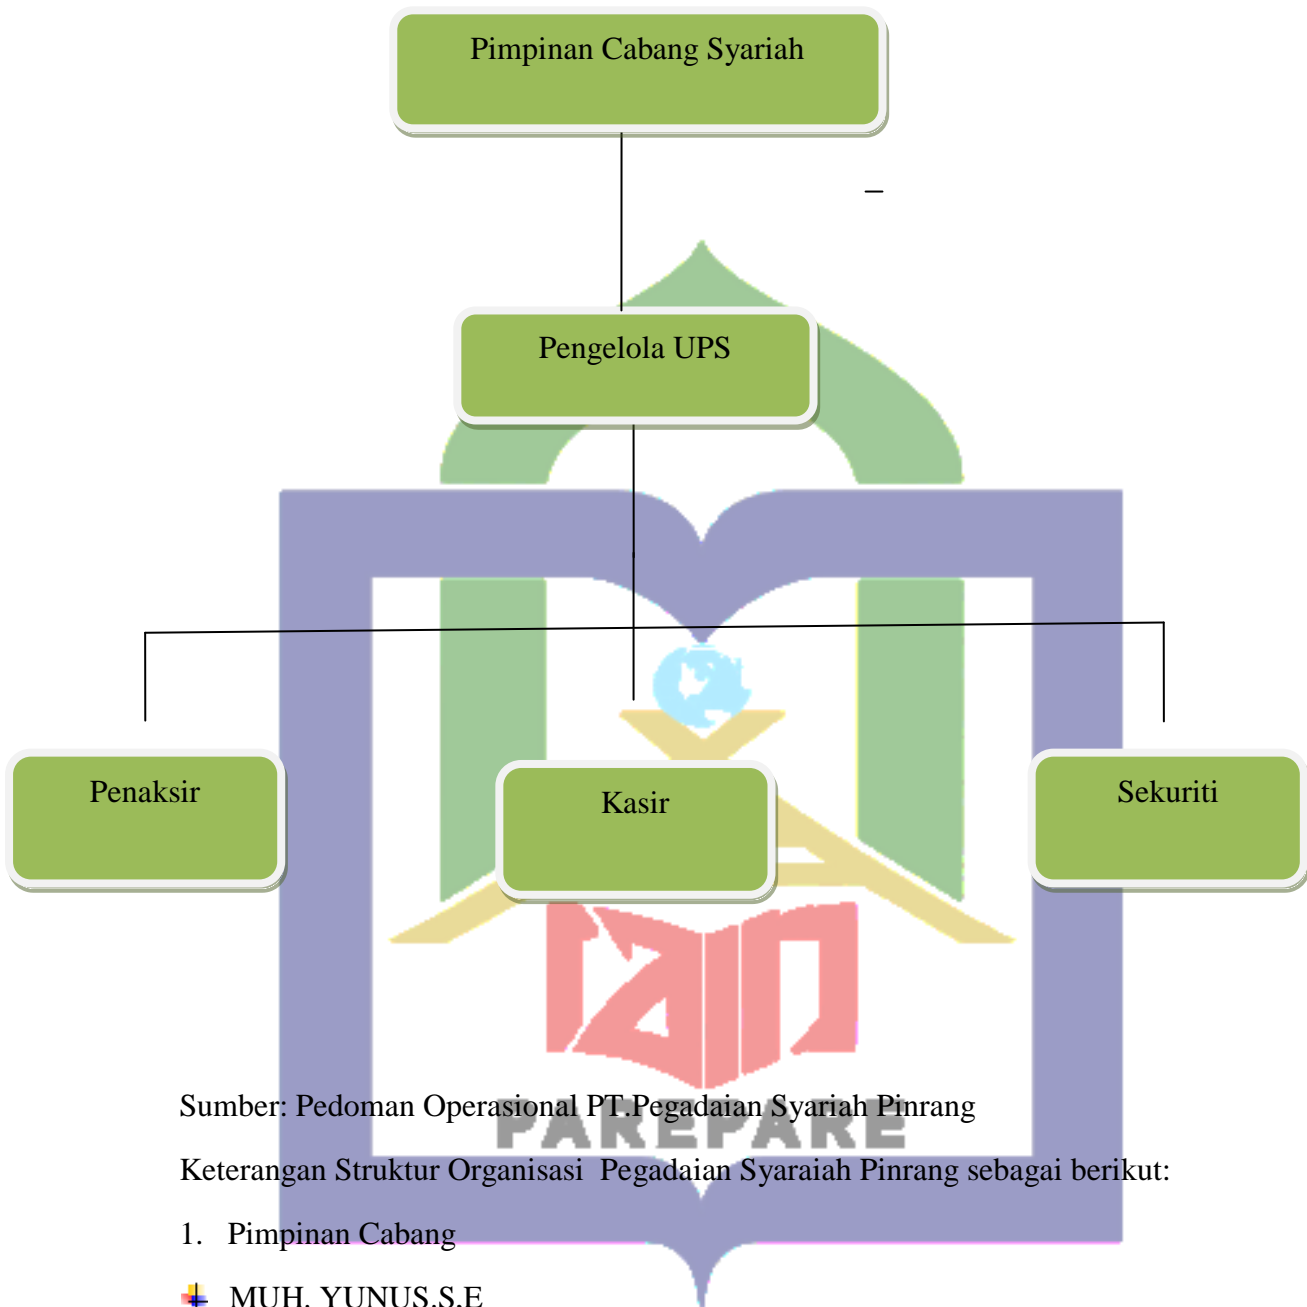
Pimpinan Cabang Syariah

Pengelola UPS

Penaksir

Kasir

Sekuriti

PAREPARE

Sumber: Pedoman Operasional PT.Pegadaian Syariah Pinrang

Keterangan Struktur Organisasi Pegadaian Syaraiah Pinrang sebagai berikut:

1. Pimpinan Cabang

MUH. YUNUS.S.E